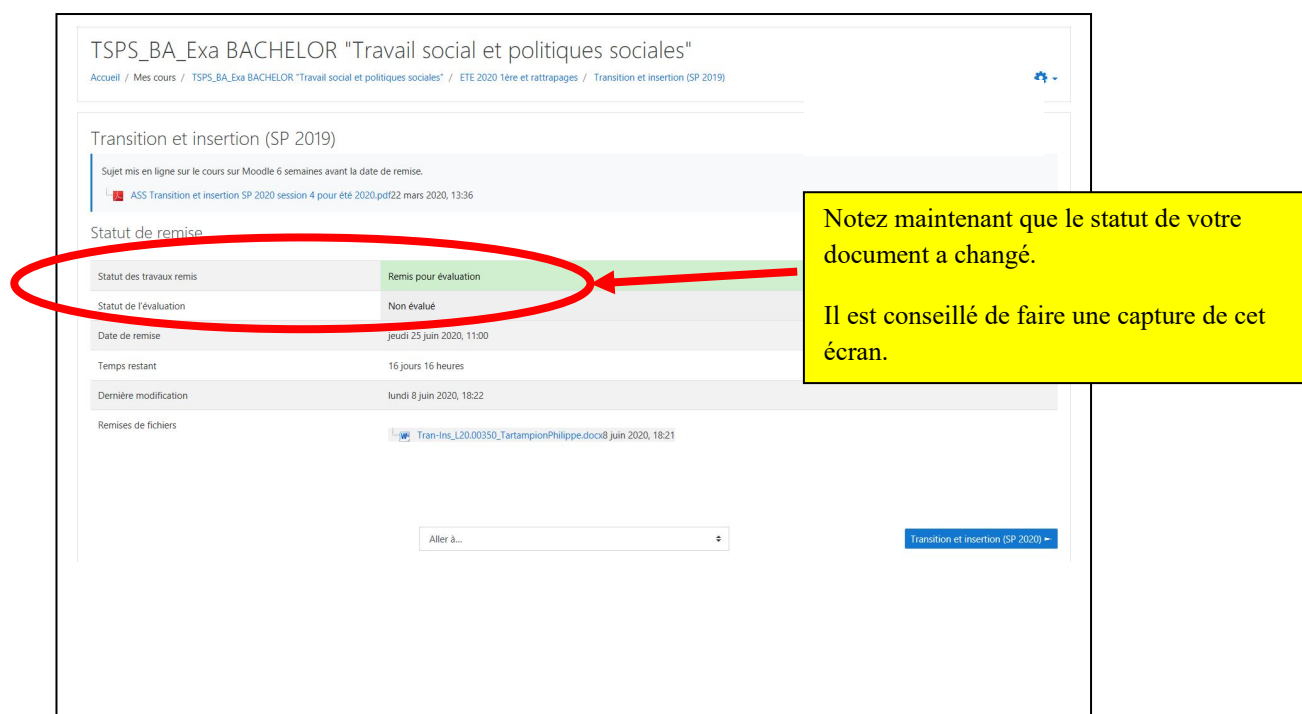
TSPS_BA_Exa BACHELOR "Travail social et politiques sociales"

Accueil / Mes cours / TSPS_BA_Exa BACHELOR "Travail social et politiques sociales" / ETE 2020 1ère et rattrapages / Transition et insertion (SP 2019)

Transition et insertion (SP 2019)

Sujet mis en ligne sur le cours sur Moodle 6 semaines avant la date de remise.

ASS Transition et insertion SP 2020 session 4 pour été 2020.pdf22 mars 2020, 13:36

Statut de remise

| | |
|---|---|
| Statut des travaux remis | Remis pour évaluation |
| Statut de l'évaluation | Non évalué |
| Date de remise | jeudi 25 juin 2020, 11:00 |
| Temps restant | 16 jours 16 heures |
| Dernière modification | lundi 8 juin 2020, 18:22 |
| Remises de fichiers | Tran-Ins_L20.00350_TartampionPhilippe.docx8 juin 2020, 18:21 |

Notez maintenant que le statut de votre document a changé.

Il est conseillé de faire une capture de cet écran.

Aller à...

Transition et insertion (SP 2020) ►